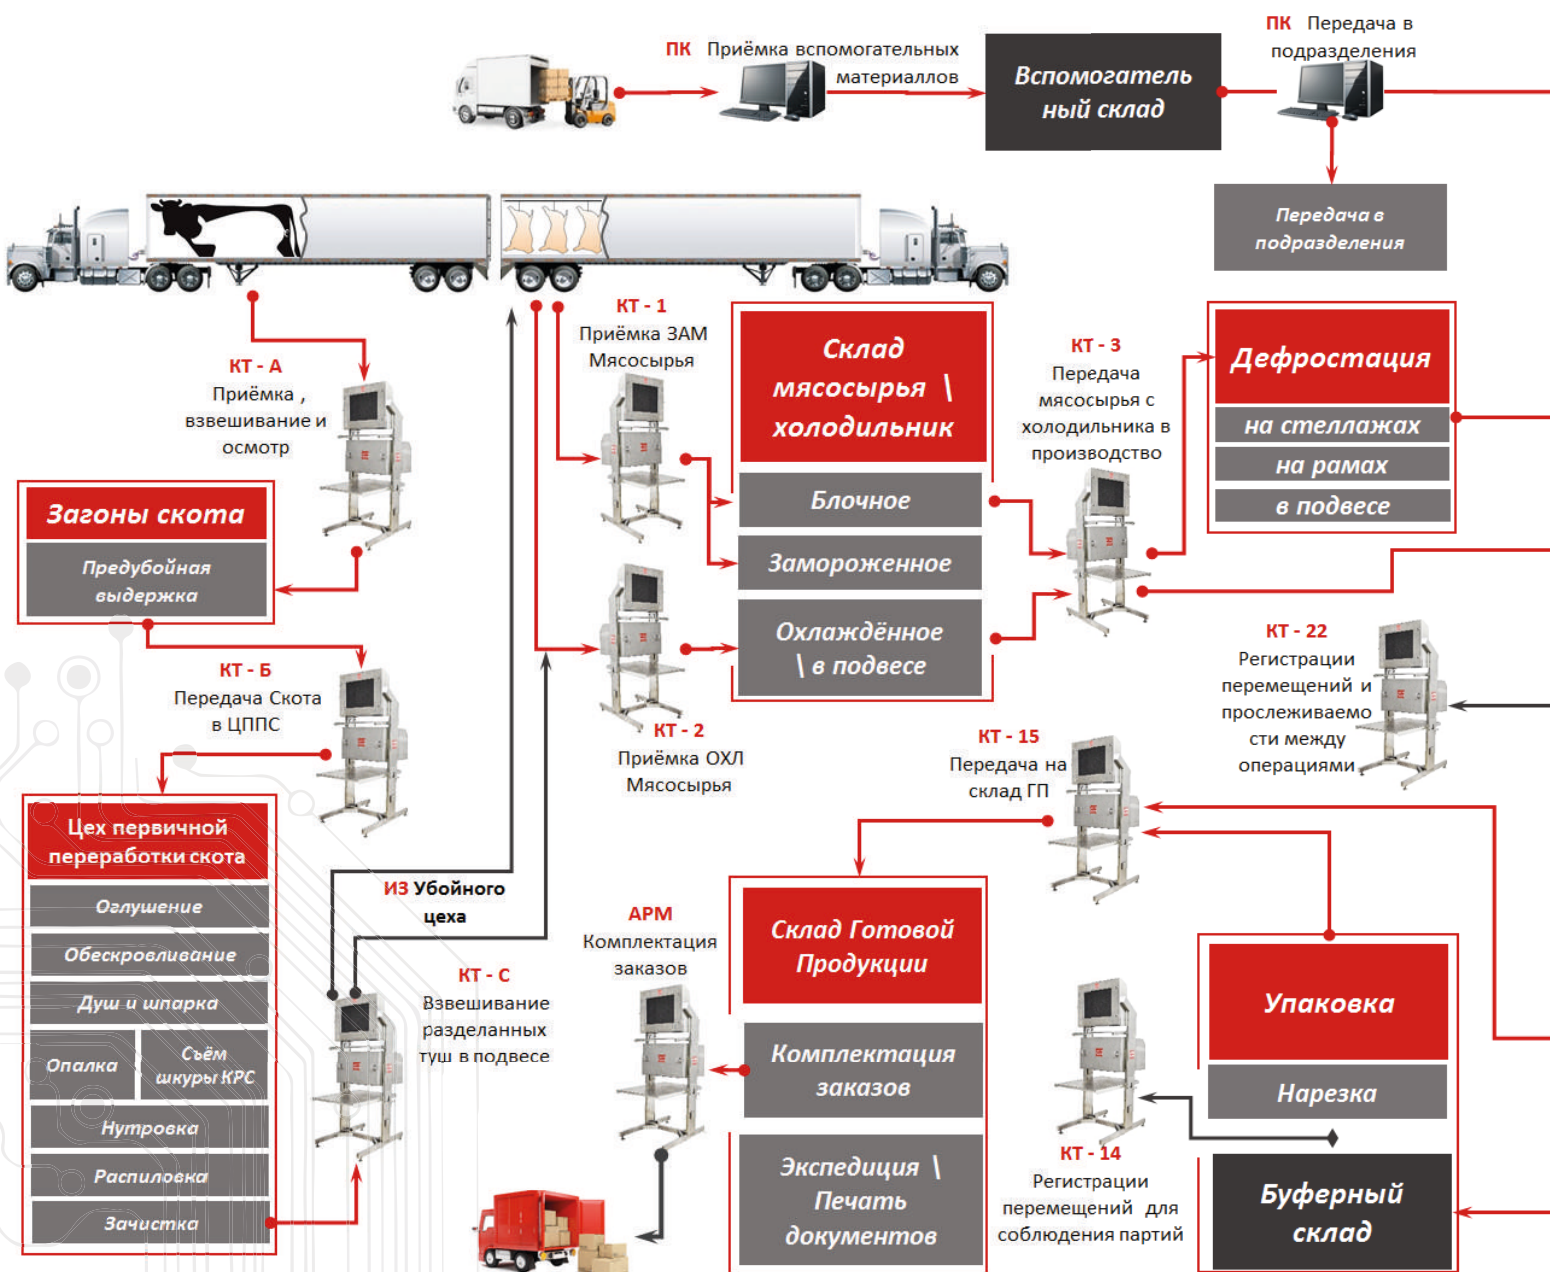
ПК Приёмка вспомогательных материаллов

Вспомогатель ный склад

ПК Передача в подразделения

Передача в подразделения

КТ - А
Приёмка , взвешивание и осмотр

Загоны скота
Предубойная выдержка

КТ - Б
Передача Скота в ЦППС

Цех первичной переработки скота
Оглушение
Обескровливание
Душ и шпарка
Опалка
Съём шкуры КРС
Нутровка
Распиловка
Зачистка

ИЗ Убойного цеха

КТ - С
Взвешивание разделанных туш в подвесе

КТ - 1
Приёмка ЗАМ Мясосырья

Склад мясосырья \ холодильник
Блочное
Замороженное
Охлаждённое \ в подвесе

КТ - 2
Приёмка ОХЛ Мясосырья

КТ - 3
Передача мясосырья с холодильника в производство

Дефростация
на стеллажах
на рамах
в подвесе

КТ - 22
Регистрации перемещений и прослеживаемости между операциями

КТ - 15
Передача на склад ГП

АРМ
Комплектация заказов

Склад Готовой Продукции
Комплектация заказов
Экспедиция \ Печать документов

КТ - 14
Регистрации перемещений для соблюдения партий

Упаковка
Нарезка

Буферный склад